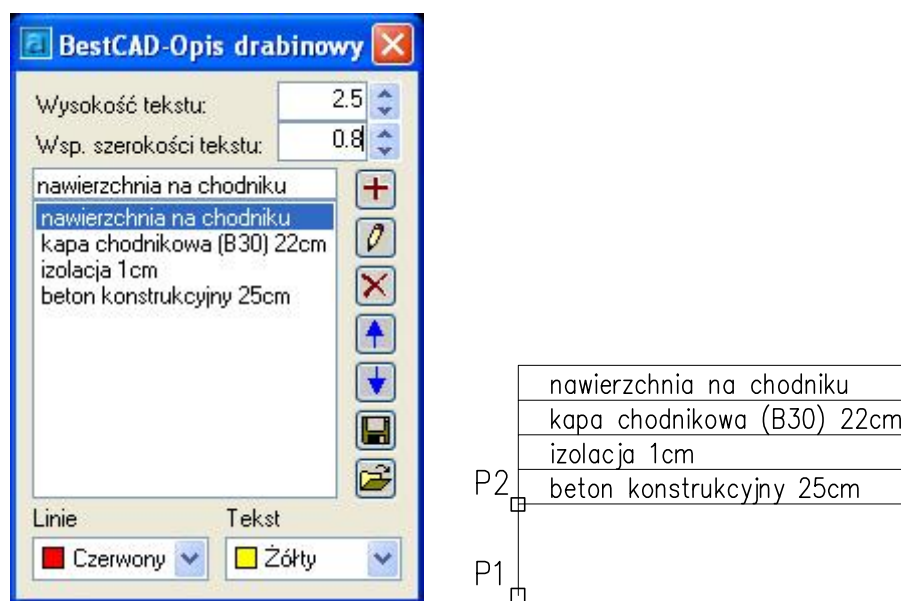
BestCAD-Opis drabinowy

Wysokość tekstu: 2.5

Wsp. szerokości tekstu: 0.8

nawierzchnia na chodniku

nawierzchnia na chodniku
kapa chodnikowa (B30) 22cm
izolacja 1cm
beton konstrukcyjny 25cm

Linie
Tekst

Czerwony
Żółty

nawierzchnia na chodniku
kapa chodnikowa (B30) 22cm
izolacja 1cm
P2
beton konstrukcyjny 25cm
P1